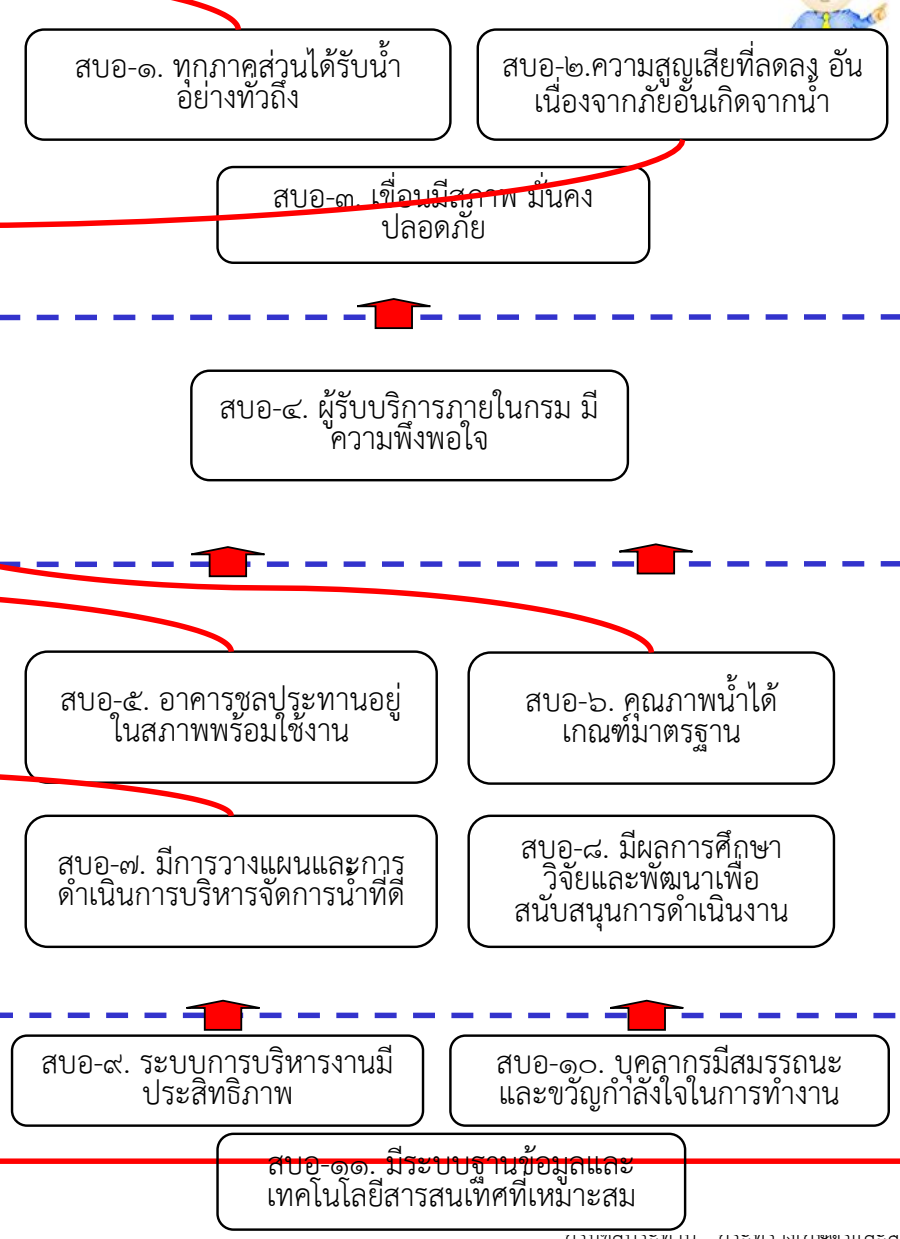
สบอ-๑. ทุกภาคส่วนได้รับน้ำอย่างทั่วถึง

สบอ-๒.ความสูญเสียที่ลดลง อันเนื่องจากภัยอันเกิดจากน้ำ

สบอ-๓. เขื่อนมีสภาพ มั่นคง ปลอดภัย

สบอ-๔. ผู้รับบริการภายในกรม มีความพึงพอใจ

สบอ-๕. อาคารชลประทานอยู่ในสภาพพร้อมใช้งาน

สบอ-๖. คุณภาพน้ำได้เกณฑ์มาตรฐาน

สบอ-๗. มีการวางแผนและการดำเนินการบริหารจัดการน้ำที่ดี

สบอ-๘. มีผลการศึกษาวิจัยและพัฒนาเพื่อสนับสนุนการดำเนินงาน

สบอ-๙. ระบบการบริหารงานมีประสิทธิภาพ

สบอ-๑๐. บุคลากรมีสมรรถนะและขวัญกำลังใจในการทำงาน

สบอ-๑๑. มีระบบฐานข้อมูลและเทคโนโลยีสารสนเทศที่เหมาะสม

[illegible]